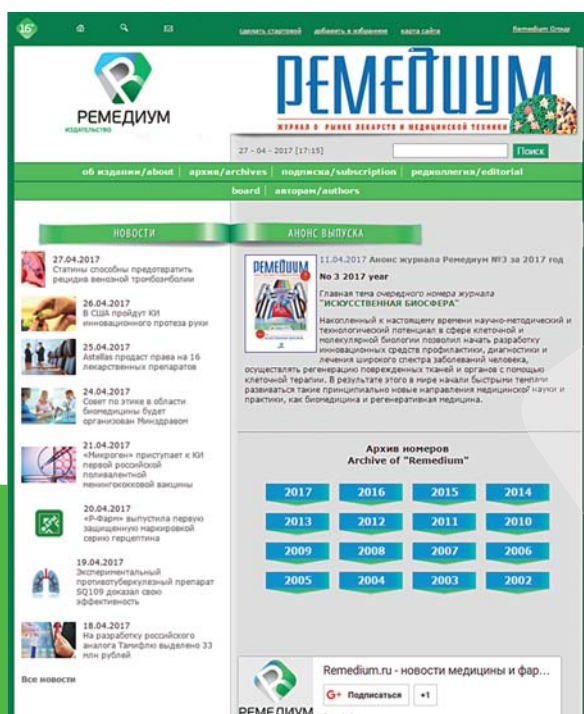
16+

сделать стартовой добавить в избранное карта сайта

Remedium Group

РЕМЕДИУМ
ИЗДАТЕЛЬСТВО

РЕМЕДИУМ
ЖУРНАЛ О РЫНКЕ ЛЕКАРСТВ И МЕДИЦИНСКОЙ ТЕХНИКИ

27 - 04 - 2017 [17:15]

Поиск

об издании/about | архив/archives | подписка/subscription | редколлегия/editorial board | авторам/authors

НОВОСТИ

АНОНС ВЫПУСКА

27.04.2017
Статины способны предотвратить рецидив венозной тромбоэмболии

26.04.2017
В США пройдут КИ инновационного протеза руки

25.04.2017
Astellas продаст права на 16 лекарственных препаратов

24.04.2017
Совет по этике в области биомедицины будет организован Минздравом

21.04.2017
«Микроген» приступает к КИ первой российской поливалентной менингококковой вакцины

20.04.2017
«Р-Фарм» выпустила первую защищенную маркировкой серию герцептина

19.04.2017
Экспериментальный противотуберкулезный препарат SQ109 доказал свою эффективность

18.04.2017
На разработку российского аналога Тамифлю выделено 33 млн рублей

Все новости

РЕМЕДИУМ

11.04.2017 Анонс журнала Ремедиум №3 за 2017 год

No 3 2017 year

Главная тема очередного номера журнала «ИСКУССТВЕННАЯ БИОСФЕРА»

Накопленный к настоящему времени научно-методический и технологический потенциал в сфере клеточной и молекулярной биологии позволил начать разработку инновационных средств профилактики, диагностики и лечения широкого спектра заболеваний человека, осуществлять регенерацию поврежденных тканей и органов с помощью клеточной терапии. В результате этого в мире начали быстрыми темпами развиваться такие принципиально новые направления медицинской науки и практики, как биомедицина и регенеративная медицина.

Архив номеров
Archive of "Remedium"

| 2017 | 2016 | 2015 | 2014 |
|---|---|---|---|
| 2013 | 2012 | 2011 | 2010 |
| 2009 | 2008 | 2007 | 2006 |
| 2005 | 2004 | 2003 | 2002 |

Remedium.ru - новости медицины и фар...

Подписаться +1

РЕМЕДИУМ